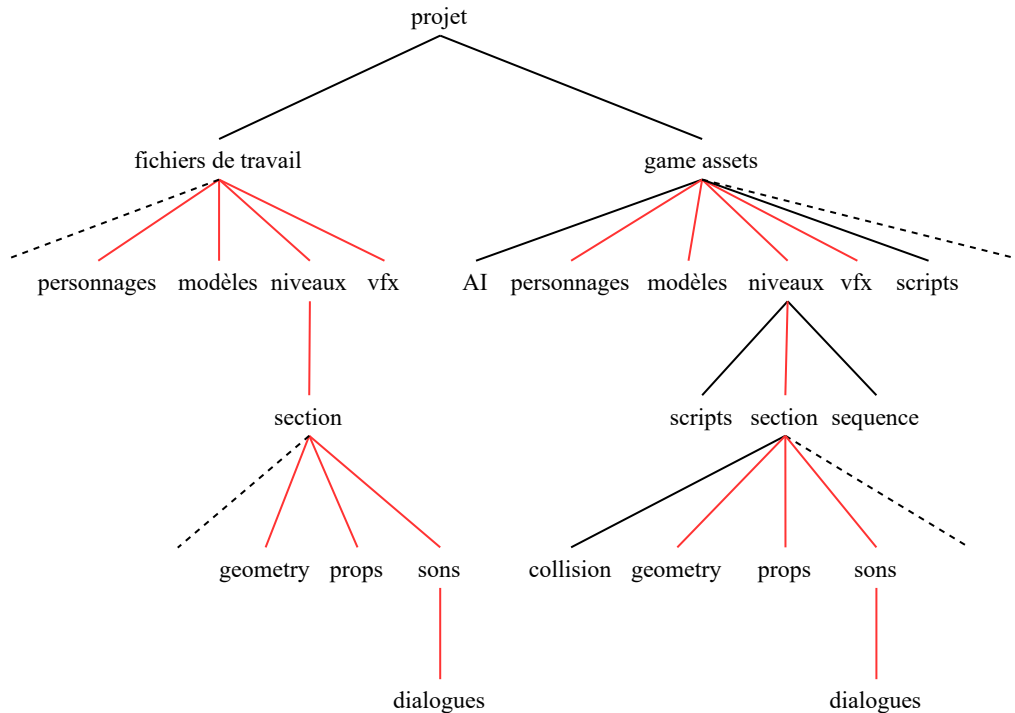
projet

fichiers de travail

game assets

personnages modèles niveaux vfx

AI personnages modèles niveaux vfx scripts

section

scripts section sequence

geometry props sons

collision geometry props sons

dialogues

dialogues